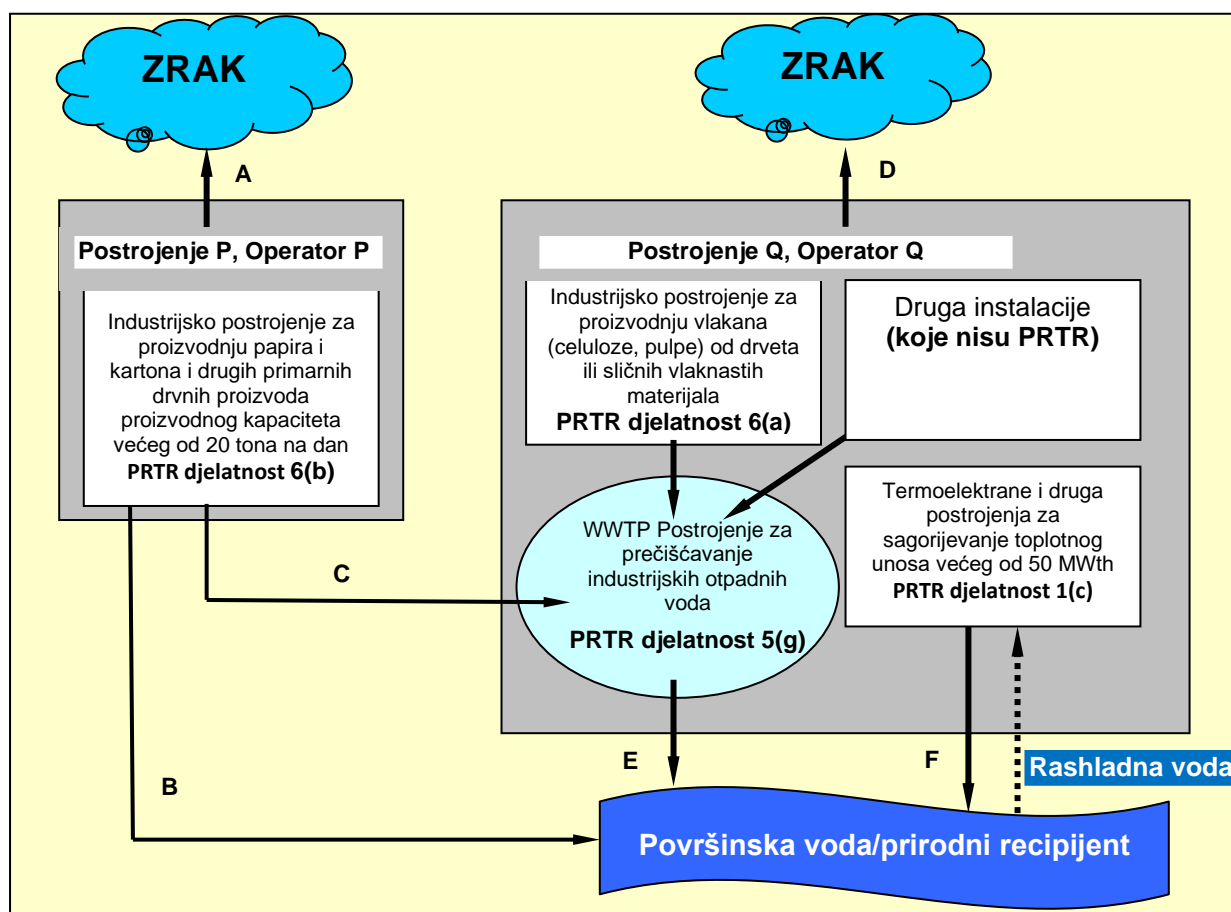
ZRAK

ZRAK

A

D

Postrojenje P, Operator P

Industrijsko postrojenje za proizvodnju papira i kartona i drugih primarnih drvnih proizvoda proizvodnog kapaciteta većeg od 20 tona na dan
PRTR djelatnost 6(b)

Postrojenje Q, Operator Q

Industrijsko postrojenje za proizvodnju vlakana (celuloze, pulpe) od drveta ili sličnih vlaknastih materijala
PRTR djelatnost 6(a)

Druga instalacije
(koje nisu PRTR)

WWTP Postrojenje za prečišćavanje industrijskih otpadnih voda
PRTR djelatnost 5(g)

Termoelektrane i druga postrojenja za sagorijevanje toplotnog unosa većeg od 50 MWth
PRTR djelatnost 1(c)

C

E

F

B

Rashladna voda

Površinska voda/prirodni recipijent